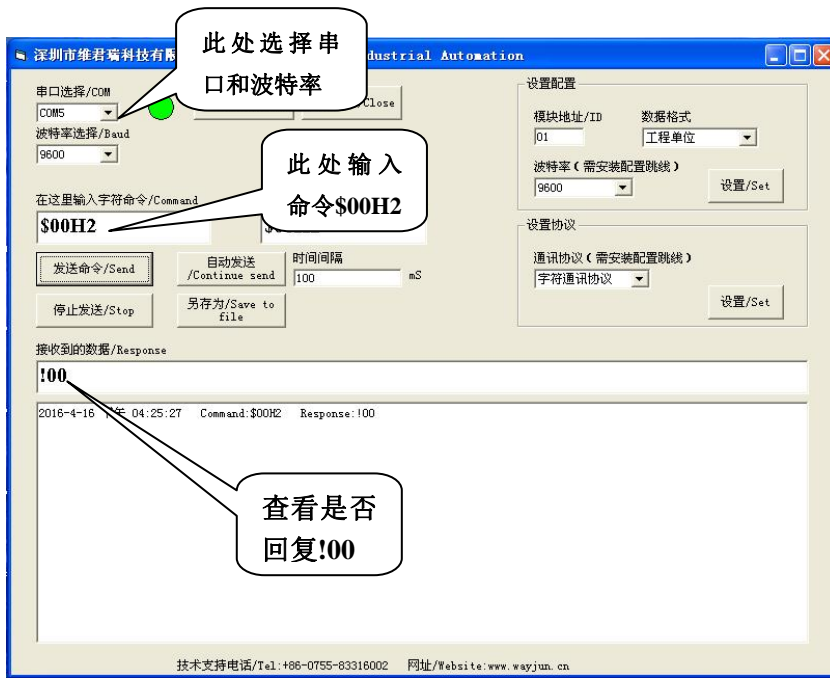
深圳市维君瑞科技有限 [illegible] dustrial Automation

此处选择串口和波特率

串口选择/COM
COM5
波特率选择/Baud
9600

Close

设置配置
模块地址/ID
01
数据格式
工程单位
波特率（需安装配置跳线）
9600
设置/Set

此处输入命令$00H2

在这里输入字符命令/Command
$00H2

设置协议
通讯协议（需安装配置跳线）
字符通讯协议
设置/Set

发送命令/Send
自动发送 /Continue send
时间间隔
100
mS
停止发送/Stop
另存为/Save to file

接收到的数据/Response
!00

2016-4-16 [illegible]午 04:25:27 Command:$00H2 Response:!00

查看是否回复!00

技术支持电话/Tel:+86-0755-83316002 网址/Website:www.wayjun.cn